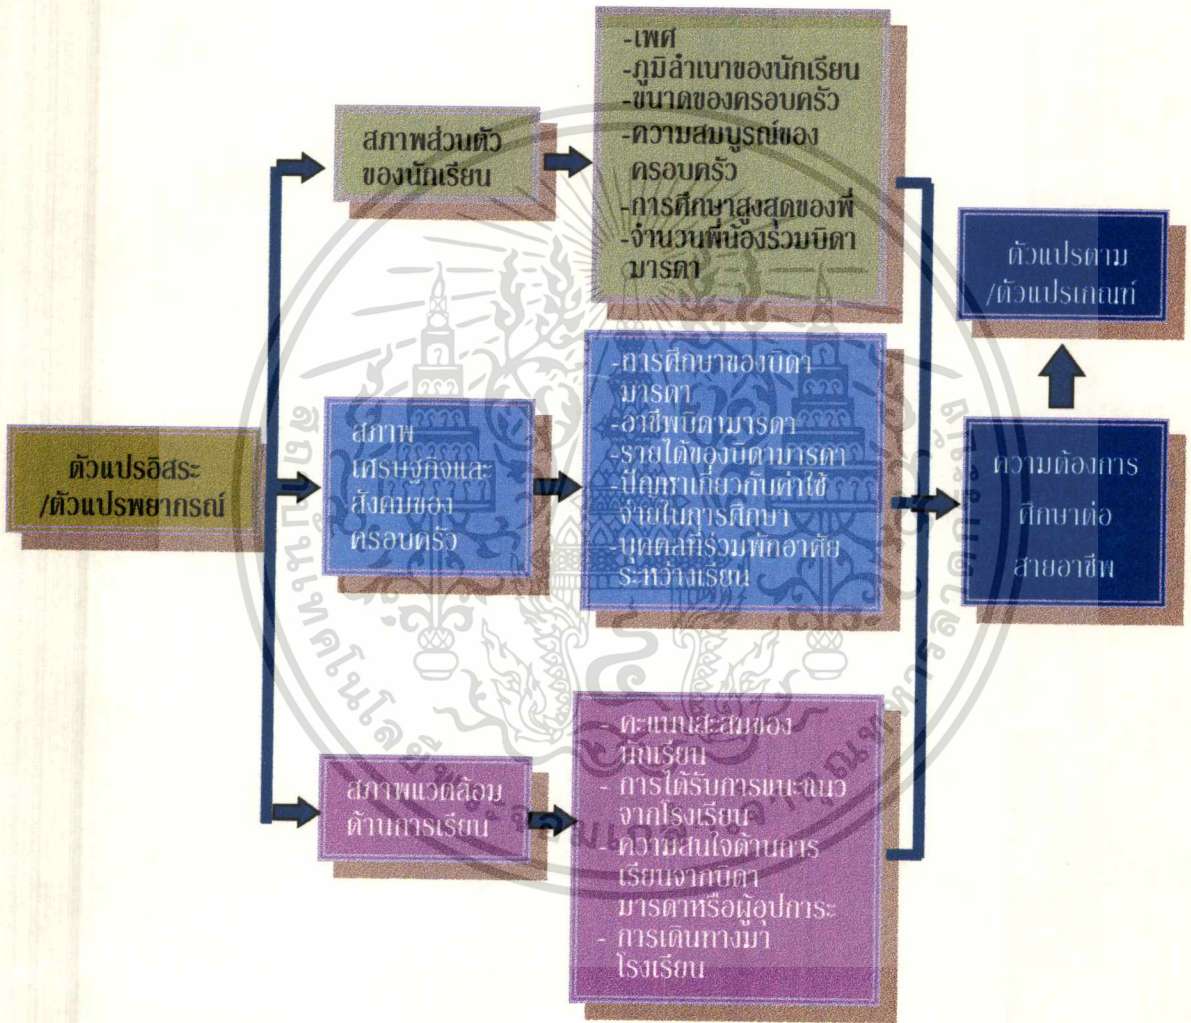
ตัวแปรอิสระ
/ตัวแปรพยากรณ์

สภาพส่วนตัว
ของนักเรียน

-เพศ
-ภูมิลำเนาของนักเรียน
-ขนาดของครอบครัว
-ความสมบูรณ์ของครอบครัว
-การศึกษาสูงสุดของพี่
-จำนวนพี่น้องร่วมบิดามารดา

สภาพเศรษฐกิจและสังคมของครอบครัว

-การศึกษาของบิดามารดา
-อาชีพบิดามารดา
-รายได้ของบิดามารดา
-ปัญหาเกี่ยวกับค่าใช้จ่ายในการศึกษา
-บุคคลที่ร่วมพักอาศัยระหว่างเรียน

สภาพแวดล้อมด้านการเรียน

- คะแนนสะสมของนักเรียน
- การได้รับการแนะแนวจากโรงเรียน
- ความสนใจด้านการเรียนจากบิดามารดาหรือผู้อุปการะ
- การเดินทางมาโรงเรียน

ตัวแปรตาม
/ตัวแปรเกณฑ์

ความต้องการศึกษาต่อสายอาชีพ